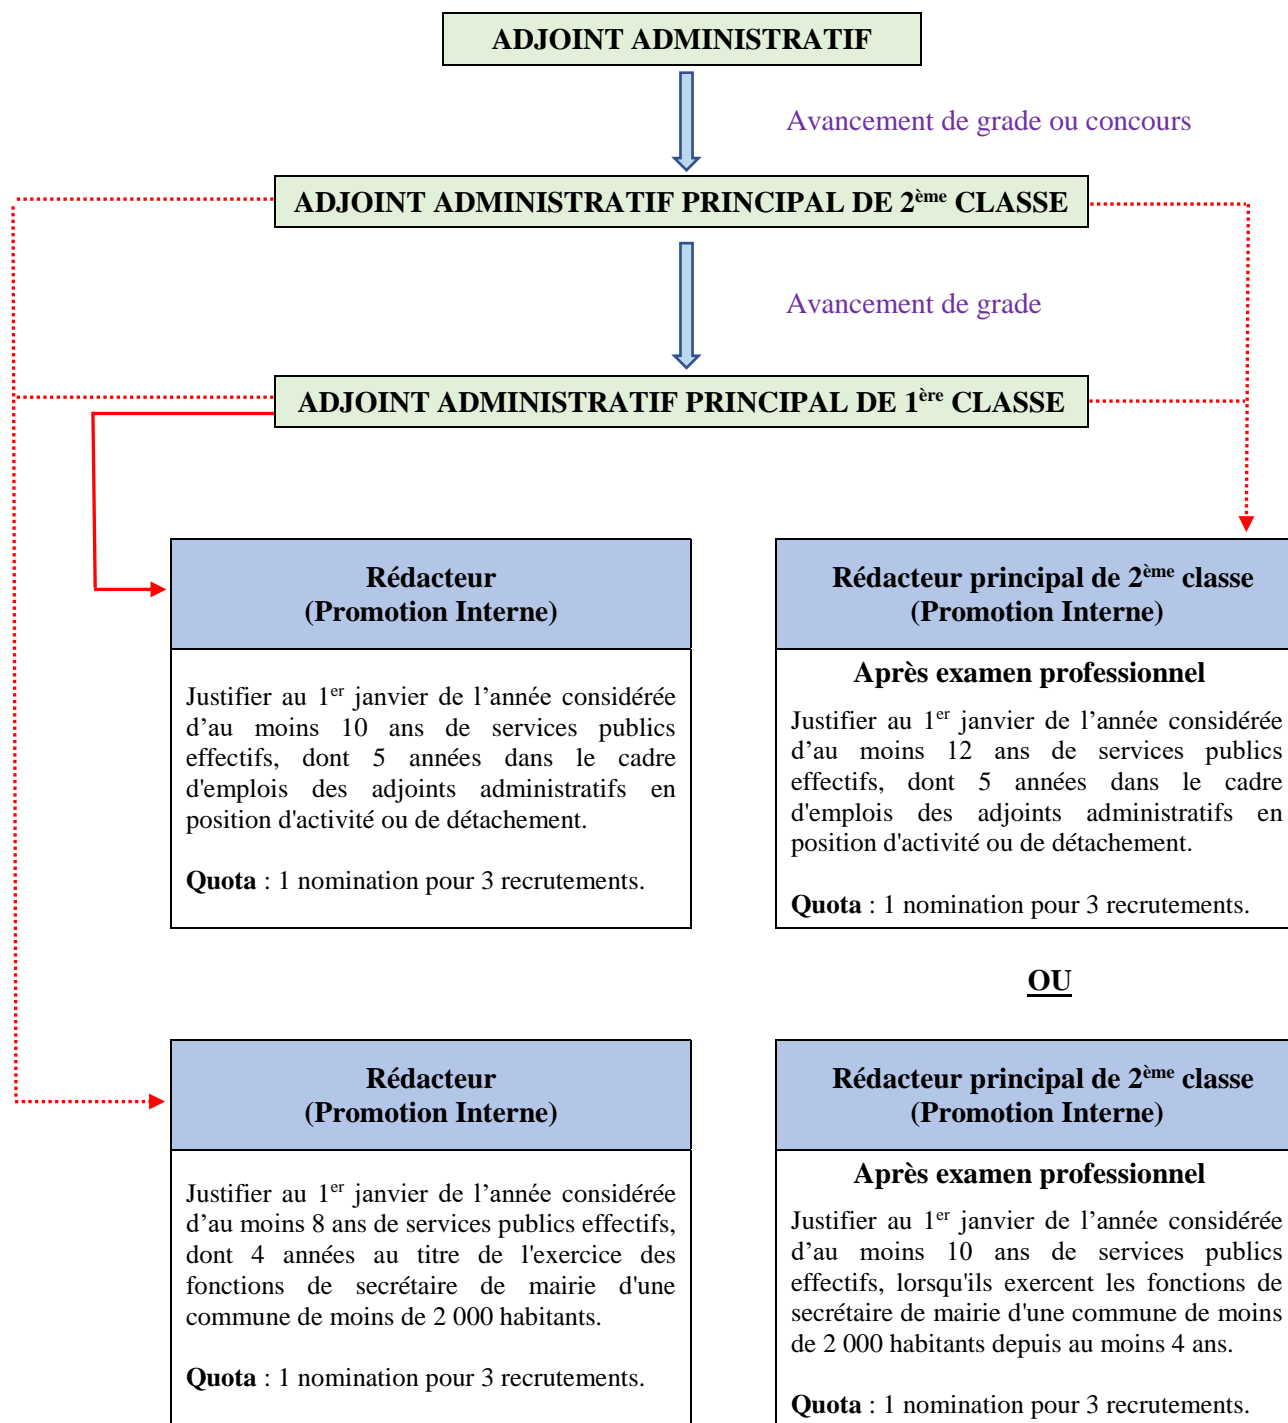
ADJOINT ADMINISTRATIF

Avancement de grade ou concours

ADJOINT ADMINISTRATIF PRINCIPAL DE 2$^{ème}$ CLASSE

Avancement de grade

ADJOINT ADMINISTRATIF PRINCIPAL DE 1$^{ère}$ CLASSE

Rédacteur
(Promotion Interne)

Justifier au 1$^{er}$ janvier de l'année considérée d'au moins 10 ans de services publics effectifs, dont 5 années dans le cadre d'emplois des adjoints administratifs en position d'activité ou de détachement.

Quota : 1 nomination pour 3 recrutements.

Rédacteur principal de 2$^{ème}$ classe
(Promotion Interne)

Après examen professionnel

Justifier au 1$^{er}$ janvier de l'année considérée d'au moins 12 ans de services publics effectifs, dont 5 années dans le cadre d'emplois des adjoints administratifs en position d'activité ou de détachement.

Quota : 1 nomination pour 3 recrutements.

OU

Rédacteur
(Promotion Interne)

Justifier au 1$^{er}$ janvier de l'année considérée d'au moins 8 ans de services publics effectifs, dont 4 années au titre de l'exercice des fonctions de secrétaire de mairie d'une commune de moins de 2 000 habitants.

Quota : 1 nomination pour 3 recrutements.

Rédacteur principal de 2$^{ème}$ classe
(Promotion Interne)

Après examen professionnel

Justifier au 1$^{er}$ janvier de l'année considérée d'au moins 10 ans de services publics effectifs, lorsqu'ils exercent les fonctions de secrétaire de mairie d'une commune de moins de 2 000 habitants depuis au moins 4 ans.

Quota : 1 nomination pour 3 recrutements.